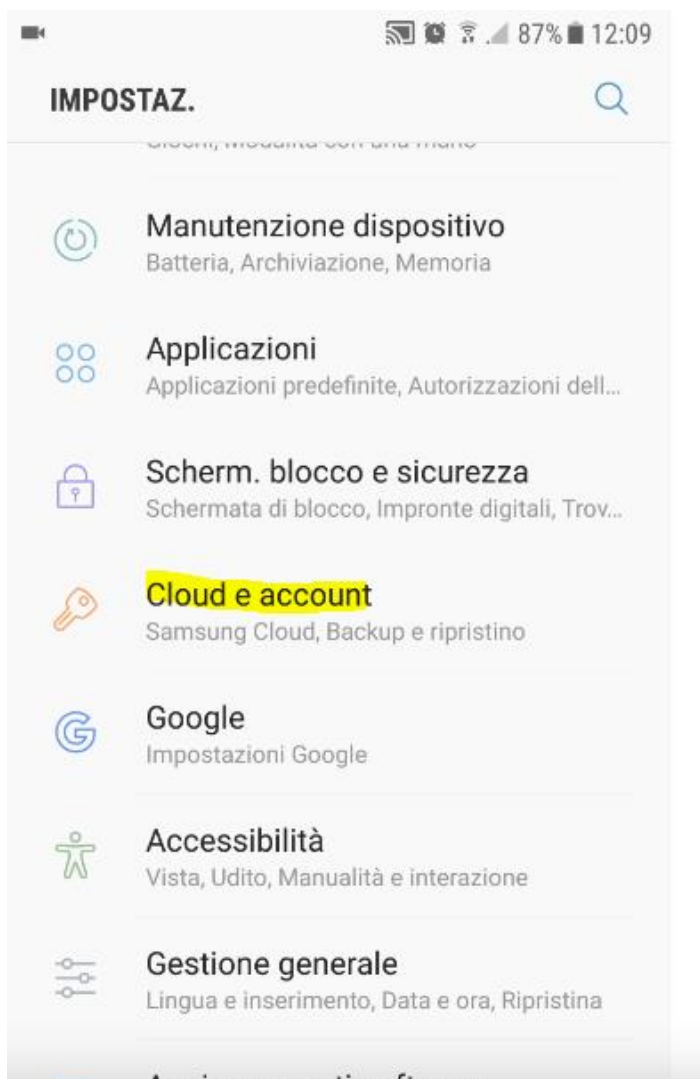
87% 12:09

IMPOSTAZ.

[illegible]

Manutenzione dispositivo
Batteria, Archiviazione, Memoria

Applicazioni
Applicazioni predefinite, Autorizzazioni dell...

Scherm. blocco e sicurezza
Schermata di blocco, Impronte digitali, Trov...

Cloud e account
Samsung Cloud, Backup e ripristino

Google
Impostazioni Google

Accessibilità
Vista, Udito, Manualità e interazione

Gestione generale
Lingua e inserimento, Data e ora, Ripristina

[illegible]